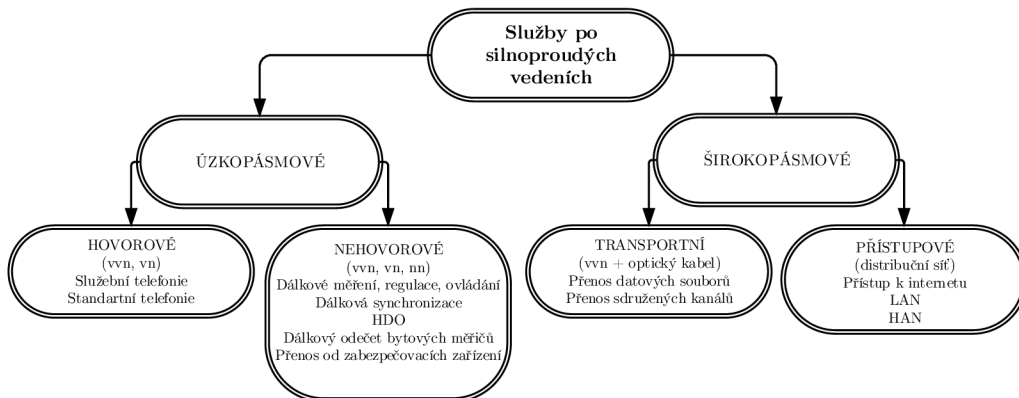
Služby po silnoproudých vedeních

ÚZKOPÁSMOVÉ

ŠIROKOPÁSMOVÉ

HOVOROVÉ
(vvn, vn)
Služební telefonie
Standartní telefonie

NEHOVOROVÉ
(vvn, vn, nn)
Dálkové měření, regulace, ovládání
Dálková synchronizace
HDO
Dálkový odečet bytových měřičů
Přenos od zabezpečovacích zařízení

TRANSPORTNÍ
(vvn + optický kabel)
Přenos datových souborů
Přenos sdružených kanálů

PŘÍSTUPOVÉ
(distribuční síť)
Přístup k internetu
LAN
HAN